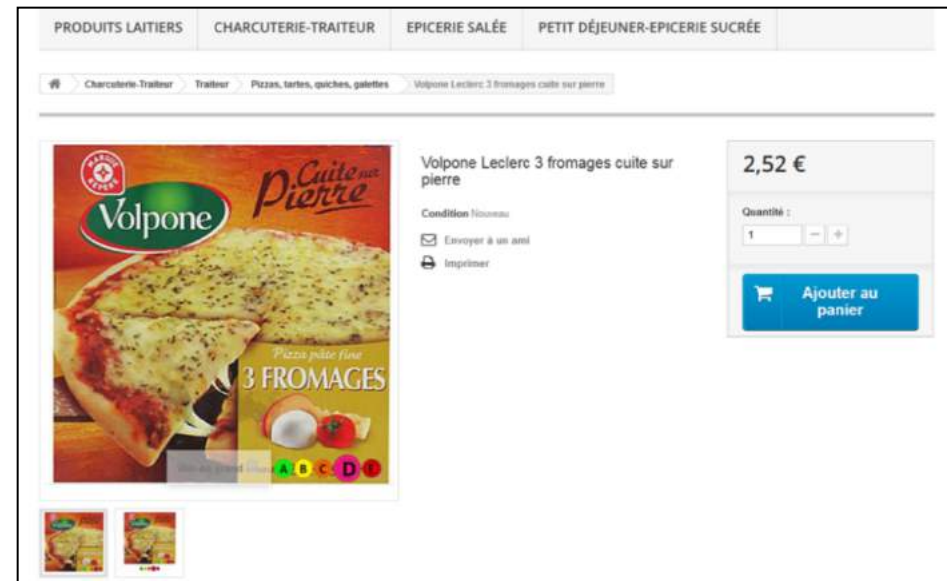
PRODUITS LAITIERS | CHARCUTERIE-TRAITEUR | EPICERIE SALÉE | PETIT DÉJEUNER-EPICERIE SUCRÉE

Charcuterie-Traiteur > Traiteur > Pizzas, tartes, quiches, galettes > Volpone Leclerc 3 fromages cuite sur pierre

MARQUE REPÈRE

Volpone

Cuite sur Pierre

Pizza pâte fine

3 FROMAGES

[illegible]

A B C D E

Volpone Leclerc 3 fromages cuite sur pierre

Condition Nouveau

Envoyer à un ami

Imprimer

2,52 €

Quantité :

1

Ajouter au panier